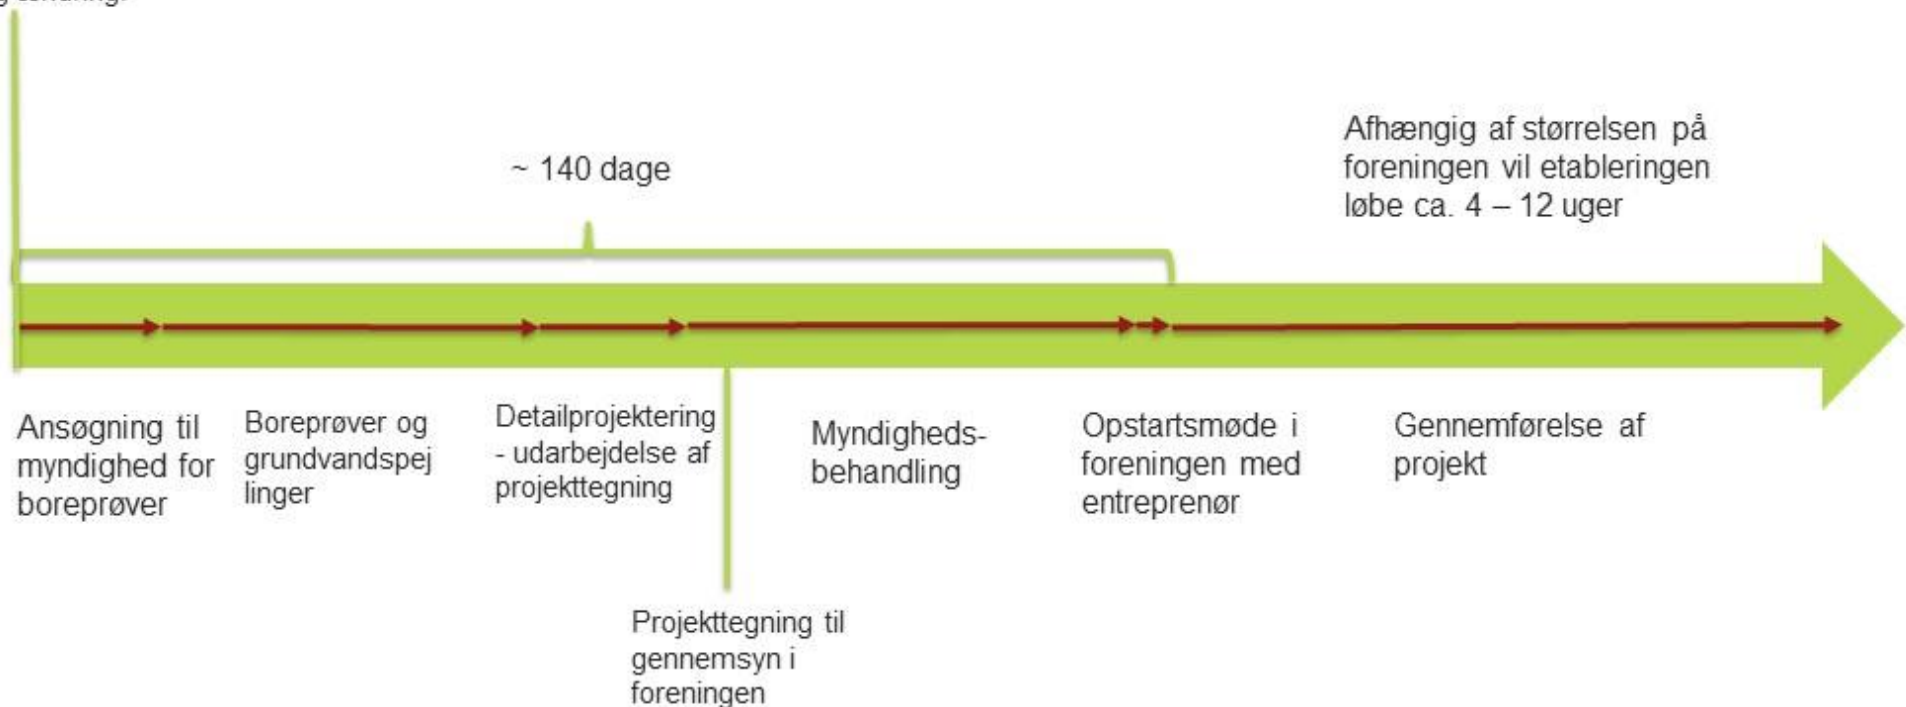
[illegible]

~ 140 dage

Afhængig af størrelsen på foreningen vil etableringen løbe ca. 4 – 12 uger

Ansøgning til myndighed for boreprøver

Boreprøver og grundvandspejlinger

Detailprojektering - udarbejdelse af projekttegning

Myndigheds-behandling

Opstartsmøde i foreningen med entreprenør

Gennemførelse af projekt

Projekttegning til gennemsyn i foreningen